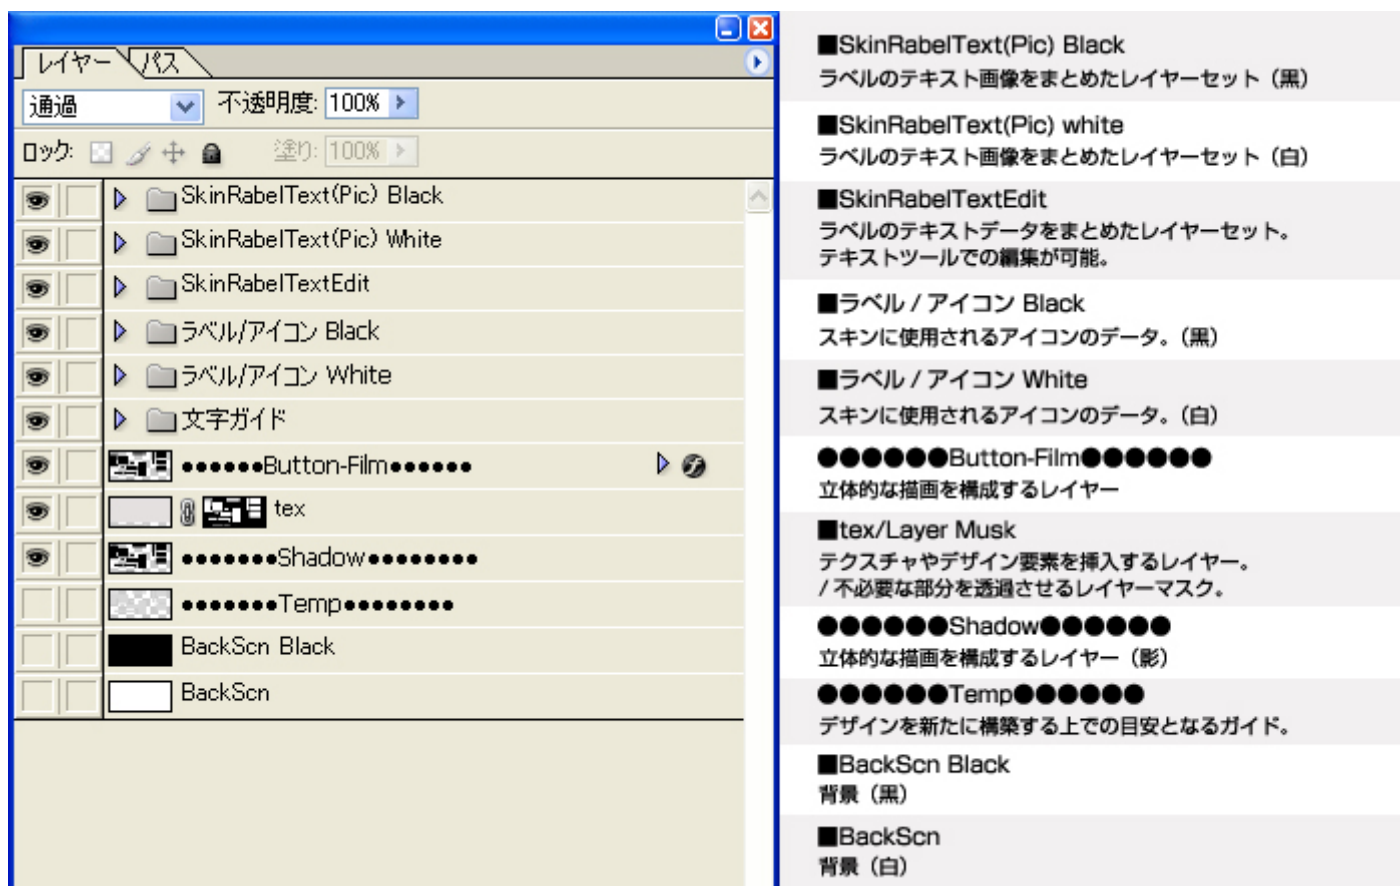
レイヤー パス

通過 不透明度: 100%

ロック: 塗り: 100%

SkinRabelText(Pic) Black
SkinRabelText(Pic) White
SkinRabelTextEdit
ラベル/アイコン Black
ラベル/アイコン White
文字ガイド
••••••Button-Film••••••
tex
•••••••Shadow••••••••
•••••••Temp••••••••
BackScn Black
BackScn

■SkinRabelText(Pic) Black
ラベルのテキスト画像をまとめたレイヤーセット（黒）

■SkinRabelText(Pic) white
ラベルのテキスト画像をまとめたレイヤーセット（白）

■SkinRabelTextEdit
ラベルのテキストデータをまとめたレイヤーセット。テキストツールでの編集が可能。

■ラベル / アイコン Black
スキンに使用されるアイコンのデータ。（黒）

■ラベル / アイコン White
スキンに使用されるアイコンのデータ。（白）

●●●●●●Button-Film●●●●●●
立体的な描画を構成するレイヤー

■tex/Layer Musk
テクスチャやデザイン要素を挿入するレイヤー。
/ 不必要な部分を透過させるレイヤーマスク。

●●●●●●Shadow●●●●●●
立体的な描画を構成するレイヤー（影）

●●●●●●Temp●●●●●●
デザインを新たに構築する上での目安となるガイド。

■BackScn Black
背景（黒）

■BackScn
背景（白）